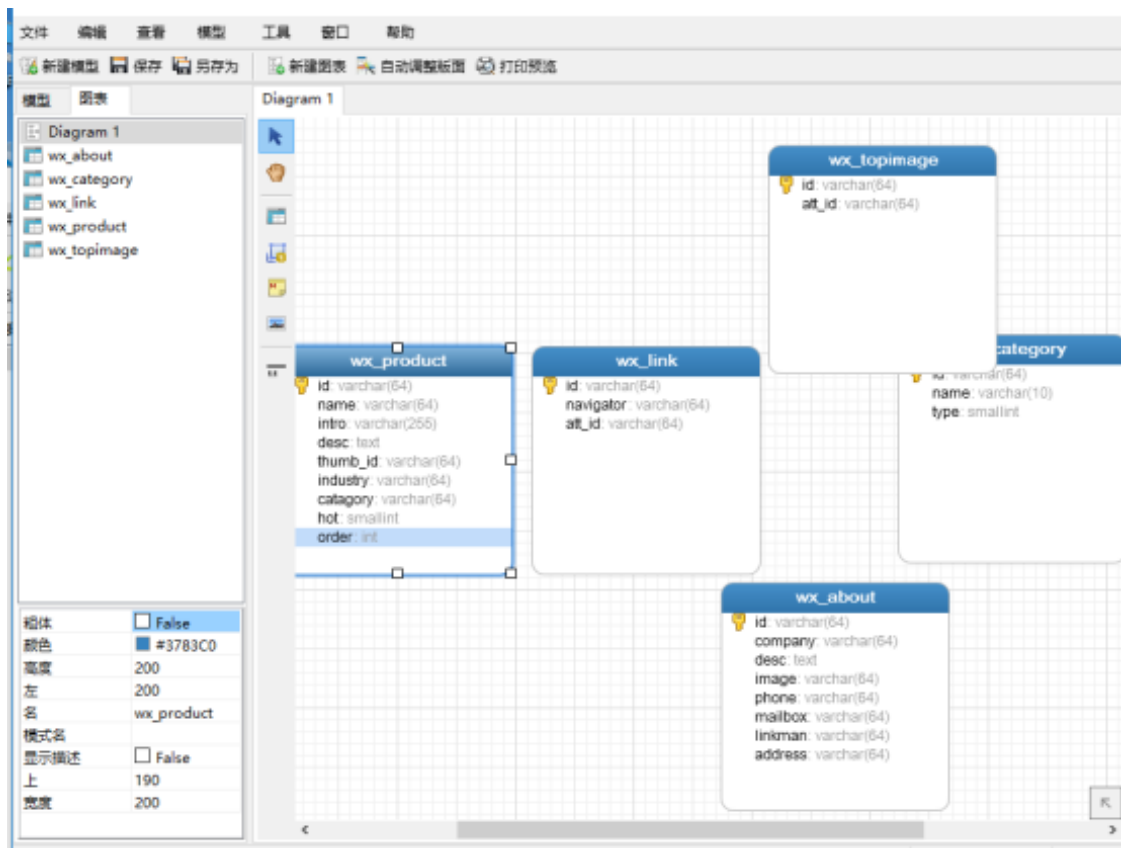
文件 编辑 查看 模型 工具 窗口 帮助

新建模型 保存 另存为 新建图表 自动调整版面 打印预览

模型 图表

Diagram 1

Diagram 1
wx_about
wx_category
wx_link
wx_product
wx_topimage

| | |
|---|---|
| 粗体 | False |
| 颜色 | #3783C0 |
| 高度 | 200 |
| 左 | 200 |
| 名 | wx_product |
| 模式名 | |
| 显示描述 | False |
| 上 | 190 |
| 宽度 | 200 |

wx_topimage
id: varchar(64)
aft_id: varchar(64)

wx_product
id: varchar(64)
name: varchar(64)
intro: varchar(255)
desc: text
thumb_id: varchar(64)
industry: varchar(64)
catagory: varchar(64)
hot: smallint
order: int

wx_link
id: varchar(64)
navigator: varchar(64)
aft_id: varchar(64)

category
id: varchar(64)
name: varchar(10)
type: smallint

wx_about
id: varchar(64)
company: varchar(64)
desc: text
image: varchar(64)
phone: varchar(64)
mailbox: varchar(64)
linkman: varchar(64)
address: varchar(64)